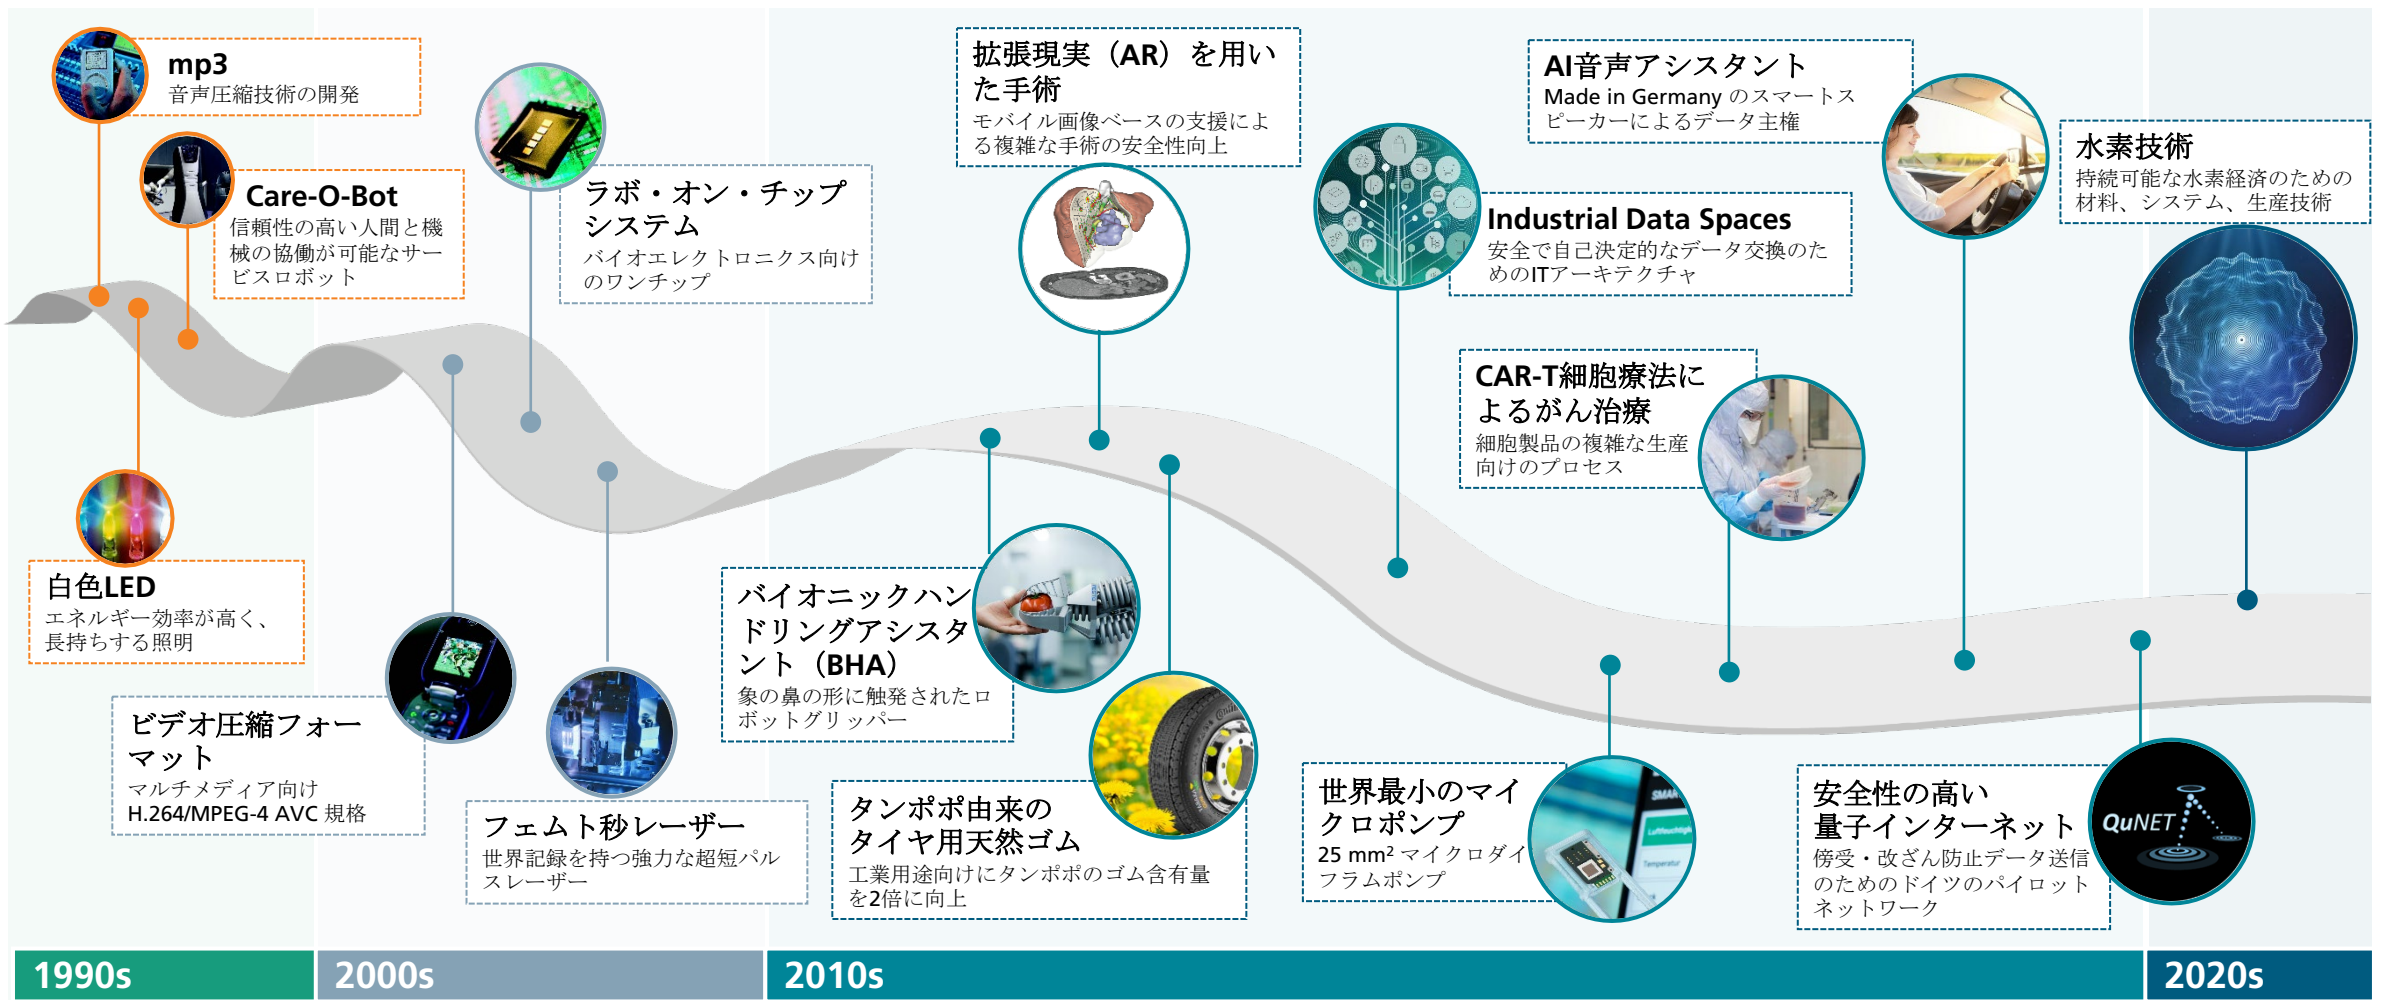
mp3
音声圧縮技術の開発

Care-O-Bot
信頼性の高い人間と機械の協働が可能なサービスロボット

白色LED
エネルギー効率が高く、長持ちする照明

ビデオ圧縮フォーマット
マルチメディア向け H.264/MPEG-4 AVC 規格

ラボ・オン・チップシステム
バイオエレクトロニクス向けのワンチップ

フェムト秒レーザー
世界記録を持つ強力な超短パルスレーザー

拡張現実（AR）を用いた手術
モバイル画像ベースの支援による複雑な手術の安全性向上

バイオニックハンドリングアシスタント（BHA）
象の鼻の形に触発されたロボットグリッパー

タンポポ由来のタイヤ用天然ゴム
工業用途向けにタンポポのゴム含有量を2倍に向上

Industrial Data Spaces
安全で自己決定的なデータ交換のためのITアーキテクチャ

CAR-T細胞療法によるがん治療
細胞製品の複雑な生産向けのプロセス

世界最小のマイクロポンプ
25 mm² マイクロダイアフラムポンプ

AI音声アシスタント
Made in Germany のスマートスピーカーによるデータ主権

水素技術
持続可能な水素経済のための材料、システム、生産技術

安全性の高い量子インターネット
傍受・改ざん防止データ送信のためのドイツのパイロットネットワーク

QuNET

1990s
2000s
2010s
2020s